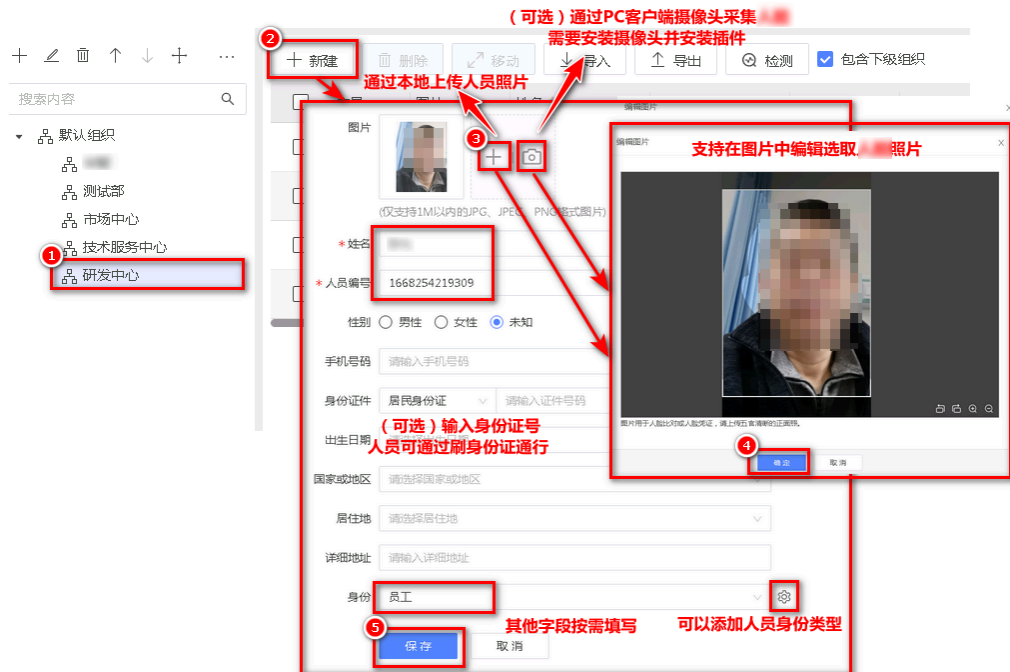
（可选）通过PC客户端摄像头采集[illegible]
需要安装摄像头并安装插件

搜索内容
默认组织
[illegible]
测试部
市场中心
技术服务中心
1
研发中心

2
新建
删除
移动
导入
导出
检测
包含下级组织

通过本地上传人员照片
3
图片
(仅支持1M以内的JPG、JPEG、PNG格式图片)
* 姓名 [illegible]
* 人员编号 1668254219309
性别 男性 女性 未知
手机号码 请输入手机号码
身份证件 居民身份证 请输入证件号码
（可选）输入身份证号
人员可通过刷身份证通行
出生日期
国家或地区 请选择国家或地区
居住地 请选择居住地
详细地址 请输入详细地址
身份 员工
5
保存
取消
其他字段按需填写
可以添加人员身份类型

编辑图片
编辑图片
支持在图片中编辑选取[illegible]照片
图片用于人脸比对或人脸凭证，请上传五官清晰的正面照。
4
确定
取消